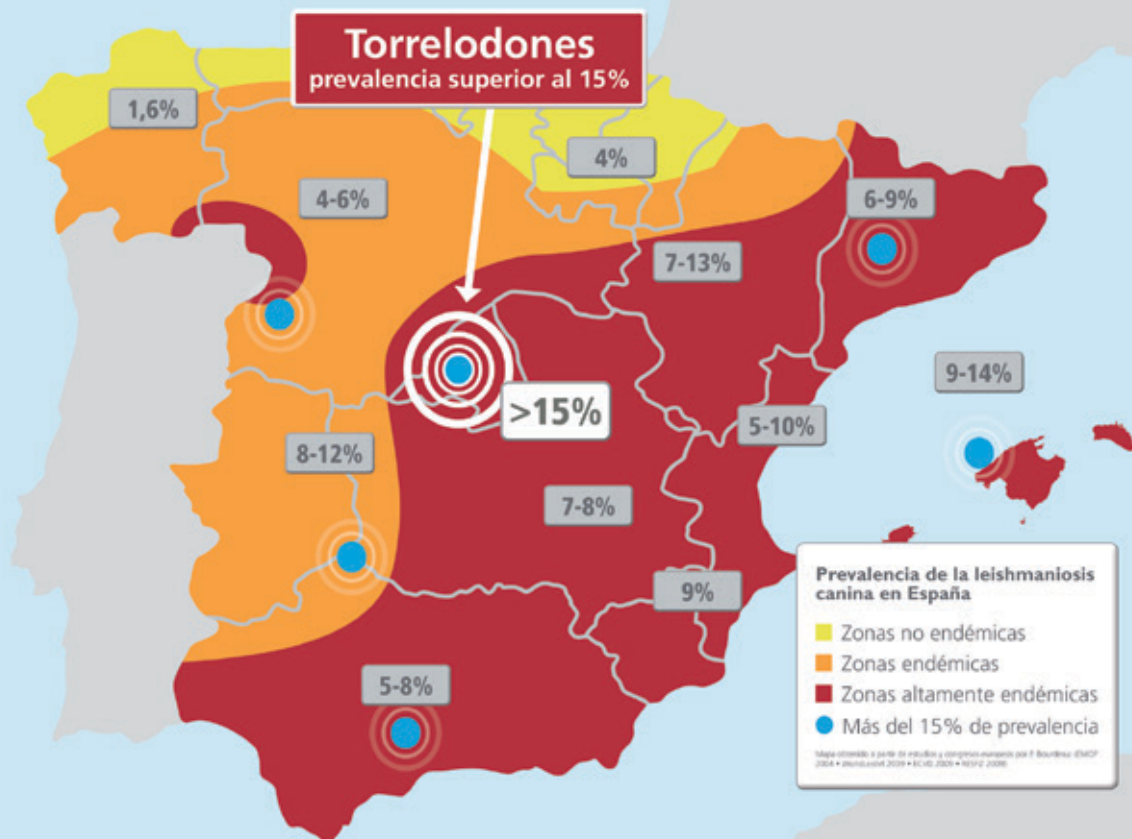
Torrelodones
prevalencia superior al 15%

1,6%

4%

4-6%

6-9%

7-13%

>15%

9-14%

5-10%

8-12%

7-8%

9%

5-8%

Prevalencia de la leishmaniosis canina en España

Zonas no endémicas

Zonas endémicas

Zonas altamente endémicas

Más del 15% de prevalencia

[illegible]